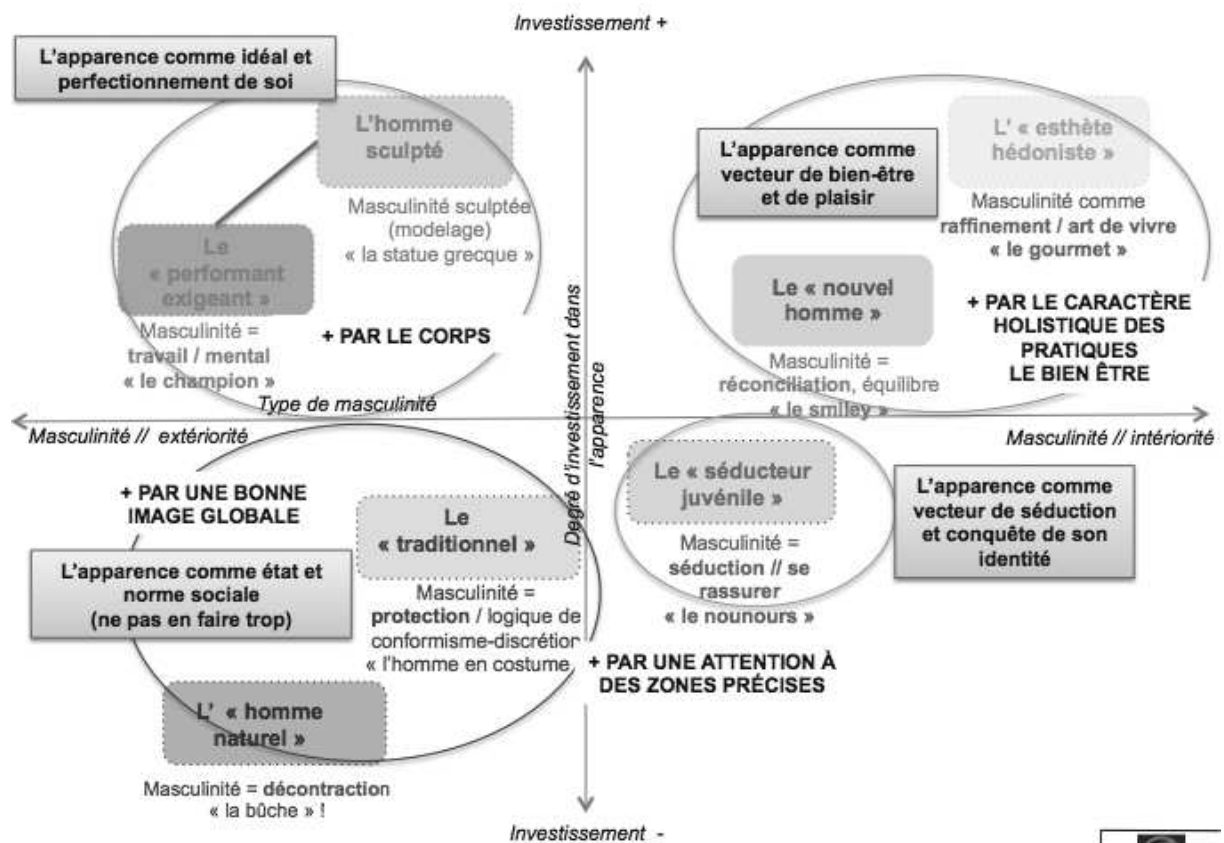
Investissement +

L'apparence comme idéal et perfectionnement de soi

L'homme sculpté

Masculinité sculptée (modelage) « la statue grecque »

Le « performant exigeant »

Masculinité = travail / mental « le champion »

+ PAR LE CORPS

L'apparence comme vecteur de bien-être et de plaisir

L' « esthète hédoniste »

Masculinité comme raffinement / art de vivre « le gourmet »

Le « nouvel homme »

+ PAR LE CARACTÈRE HOLISTIQUE DES PRATIQUES LE BIEN ÊTRE

Masculinité = réconciliation, équilibre « le smiley »

Type de masculinité

Degré d'investissement dans l'apparence

Masculinité // extériorité

Masculinité // intériorité

+ PAR UNE BONNE IMAGE GLOBALE

Le « traditionnel »

L'apparence comme état et norme sociale (ne pas en faire trop)

Masculinité = protection / logique de conformisme-discrétion « l'homme en costume

Le « séducteur juvénile »

Masculinité = séduction // se rassurer « le nounours »

L'apparence comme vecteur de séduction et conquête de son identité

+ PAR UNE ATTENTION À DES ZONES PRÉCISES

L' « homme naturel »

Masculinité = décontraction « la bûche » !

Investissement -